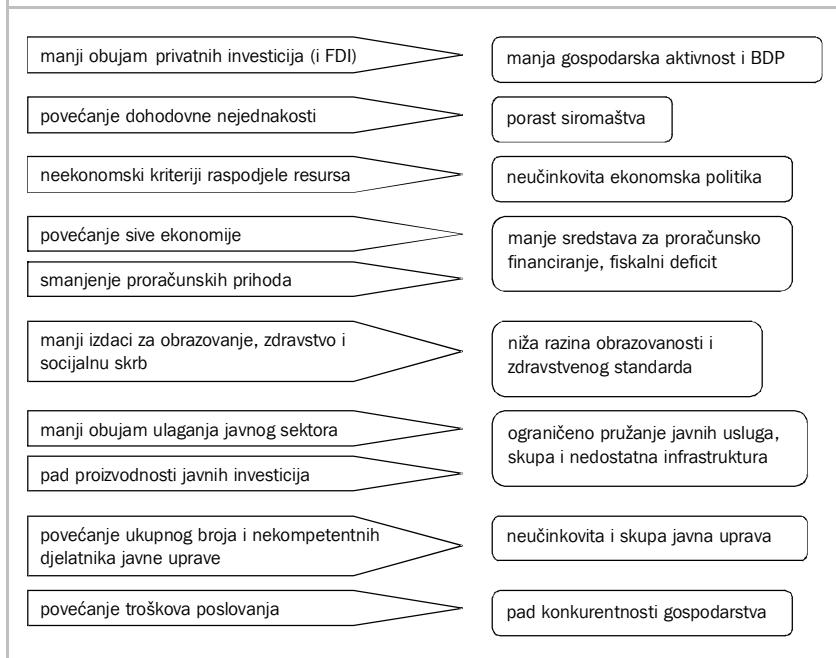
manji obujam privatnih investicija (i FDI)

manja gospodarska aktivnost i BDP

povećanje dohodovne nejednakosti

porast siromaštva

neekonomski kriteriji raspodjele resursa

neučinkovita ekonomska politika

povećanje sive ekonomije

smanjenje proračunskih prihoda

manje sredstava za proračunsko financiranje, fiskalni deficit

manji izdaci za obrazovanje, zdravstvo i socijalnu skrb

niža razina obrazovanosti i zdravstvenog standarda

manji obujam ulaganja javnog sektora

pad proizvodnosti javnih investicija

ograničeno pružanje javnih usluga, skupa i nedostatna infrastruktura

povećanje ukupnog broja i nekompetentnih djelatnika javne uprave

neučinkovita i skupa javna uprava

povećanje troškova poslovanja

pad konkurentnosti gospodarstva